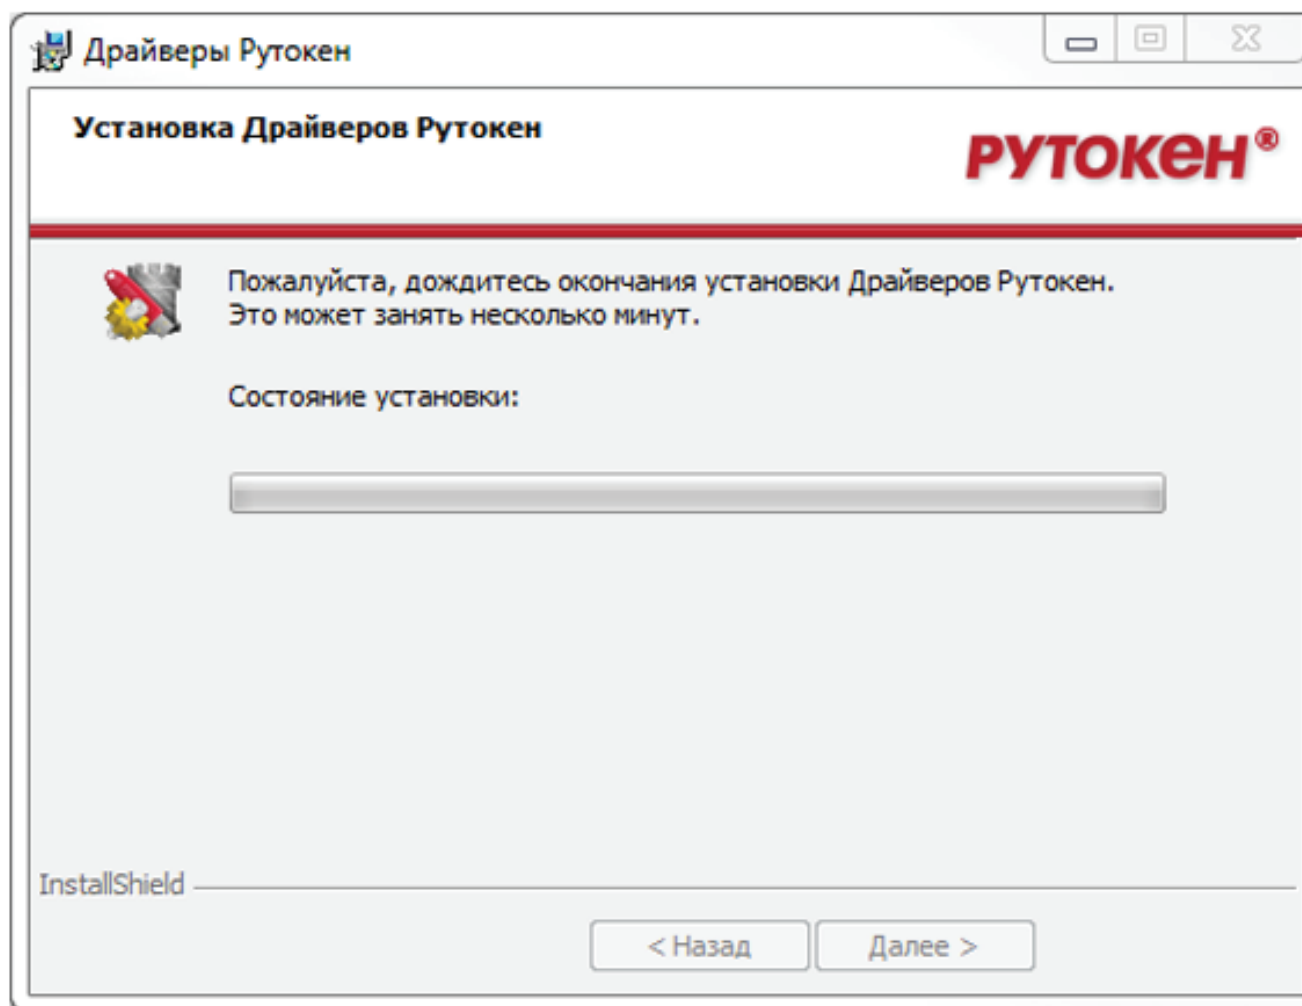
Драйверы Рутокен

Установка Драйверов Рутокен

РУТОКЕН®

Пожалуйста, дождитесь окончания установки Драйверов Рутокен. Это может занять несколько минут.

Состояние установки:

InstallShield

< Назад

Далее >